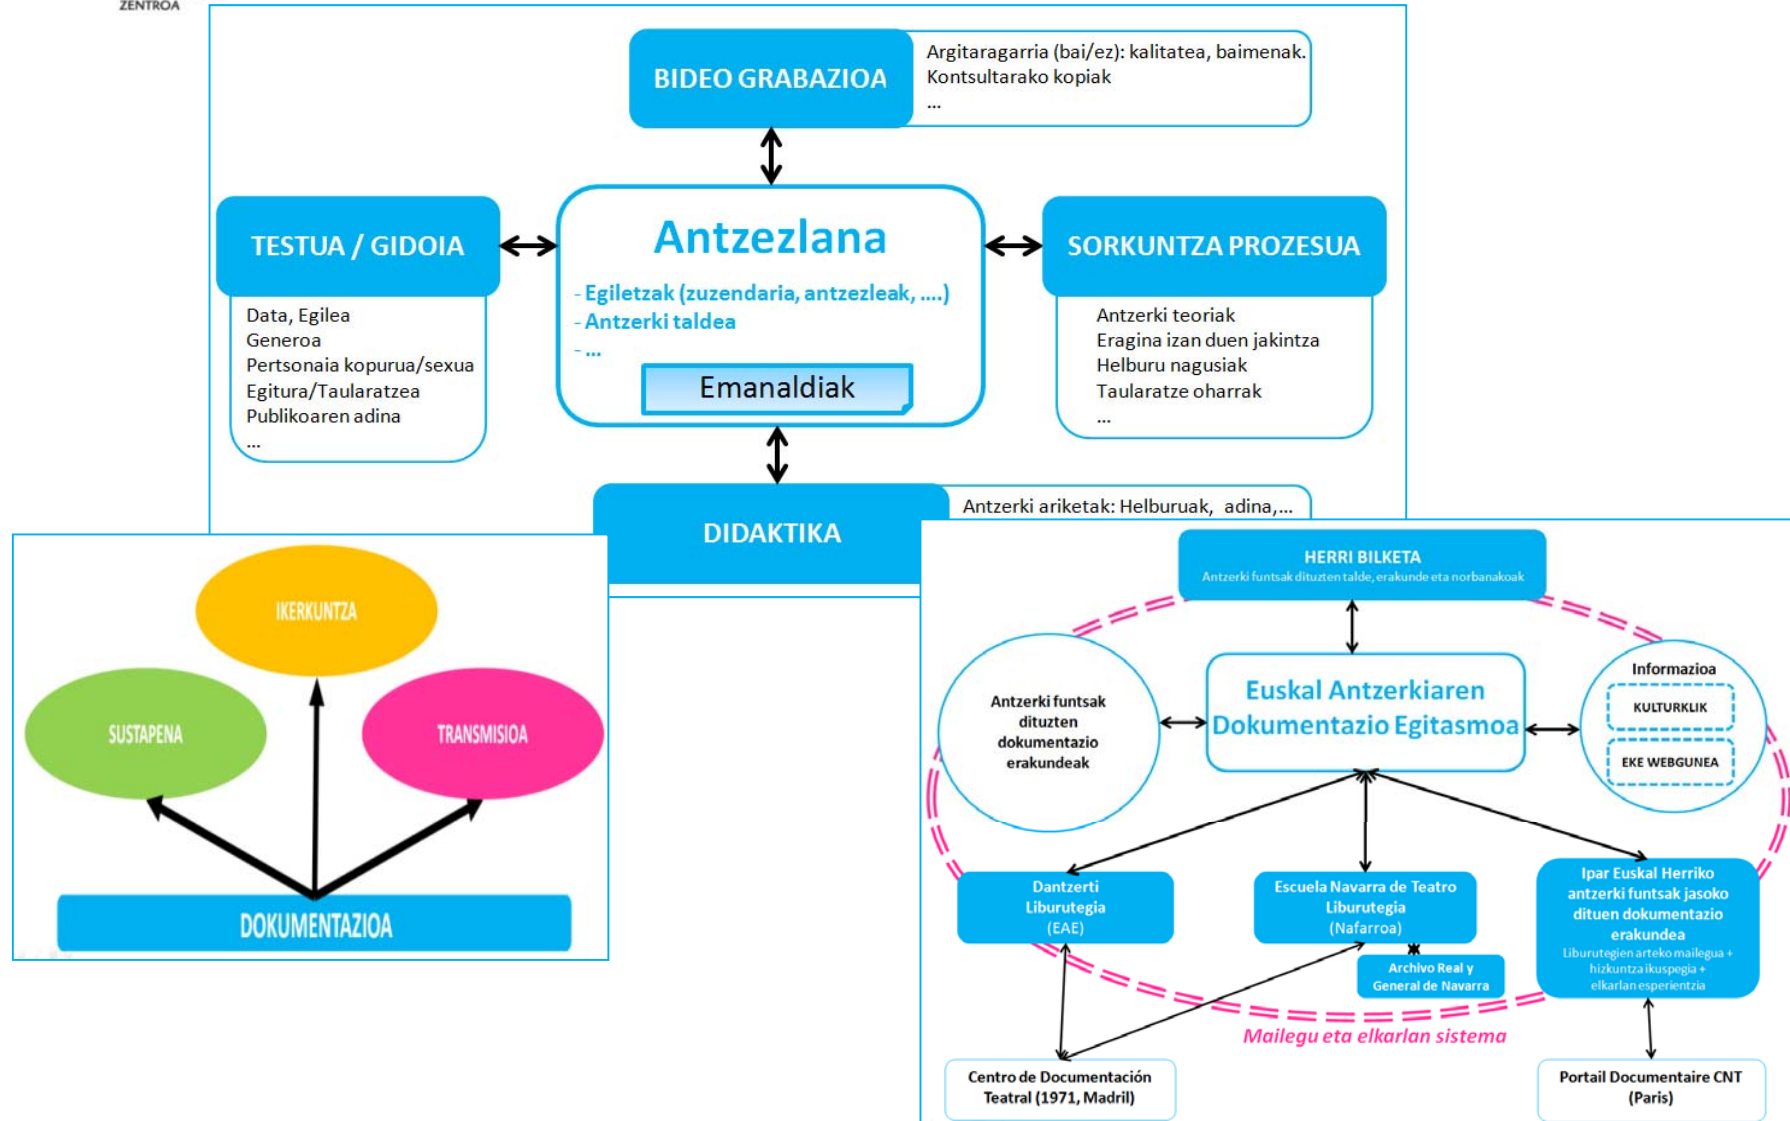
ZENTROA

BIDEO GRABAZIOA

Argitaragarria (bai/ez): kalitatea, baimenak.
Kontsultarako kopiak
...

TESTUA / GIDOIA

Data, Egilea
Generoa
Pertsonaia kopurua/sexua
Egitura/Taularatzea
Publikoaren adina
...

Antzezlana

- Egiletzak (zuzendaria, antzezleak, ....)
- Antzerki taldea
- ...

Emanaldiak

SORKUNTZA PROZESUA

Antzerki teoriak
Eragina izan duen jakintza
Helburu nagusiak
Taularatze oharrak
...

DIDAKTIKA

Antzerki ariketak: Helburuak, adina,...

IKERKUNTZA

SUSTAPENA

TRANSMISIOA

DOKUMENTAZIOA

HERRI BILKETA
Antzerki funtsak dituzten talde, erakunde eta norbanakoak

Antzerki funtsak dituzten dokumentazio erakundeak

Euskal Antzerkiaren Dokumentazio Egitasmoa

Informazioa
KULTURKLIK
EKE WEBGUNEA

Dantzerti Liburutegia (EAE)

Escuela Navarra de Teatro Liburutegia (Nafarroa)

Archivo Real y General de Navarra

Ipar Euskal Herriko antzerki funtsak jasoko dituen dokumentazio erakundea
Liburutegien arteko mailegua + hizkuntza ikuspegia + elkarlan esperientzia

Mailegu eta elkarlan sistema

Centro de Documentación Teatral (1971, Madril)

Portail Documentaire CNT (Paris)